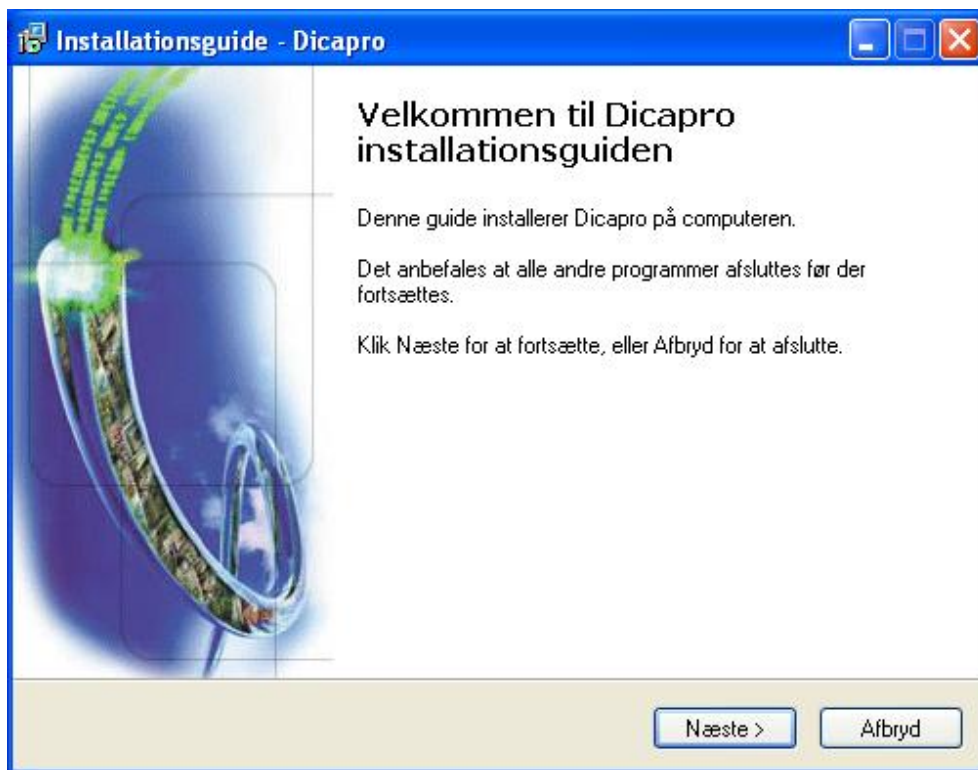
Installationsguide - Dicapro

Velkommen til Dicapro installationsguiden

Denne guide installerer Dicapro på computeren.

Det anbefales at alle andre programmer afsluttes før der fortsættes.

Klik Næste for at fortsætte, eller Afbryd for at afslutte.

Næste >

Afbryd